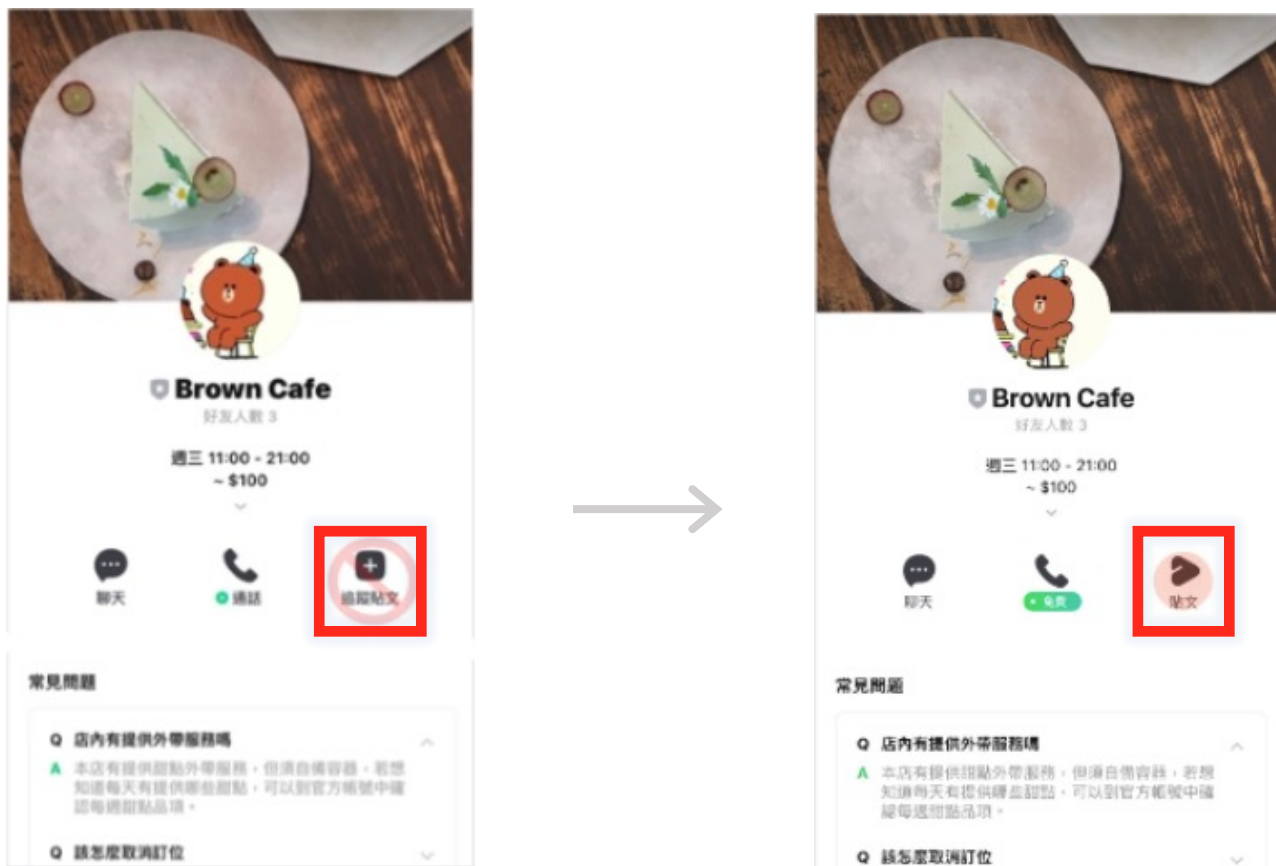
Brown Cafe
好友人數 3

週三 11:00 - 21:00
~ $100

聊天
通話
追蹤貼文

常見問題

Q 店內有提供外帶服務嗎
A 本店有提供甜點外帶服務，但須自備容器，若想知道每天有提供哪些甜點，可以到官方帳號中確認每週甜點品項。

Q 該怎麼取消訂位

Brown Cafe
好友人數 3

週三 11:00 - 21:00
~ $100

聊天
免費
貼文

常見問題

Q 店內有提供外帶服務嗎
A 本店有提供甜點外帶服務，但須自備容器，若想知道每天有提供哪些甜點，可以到官方帳號中確認每週甜點品項。

Q 該怎麼取消訂位